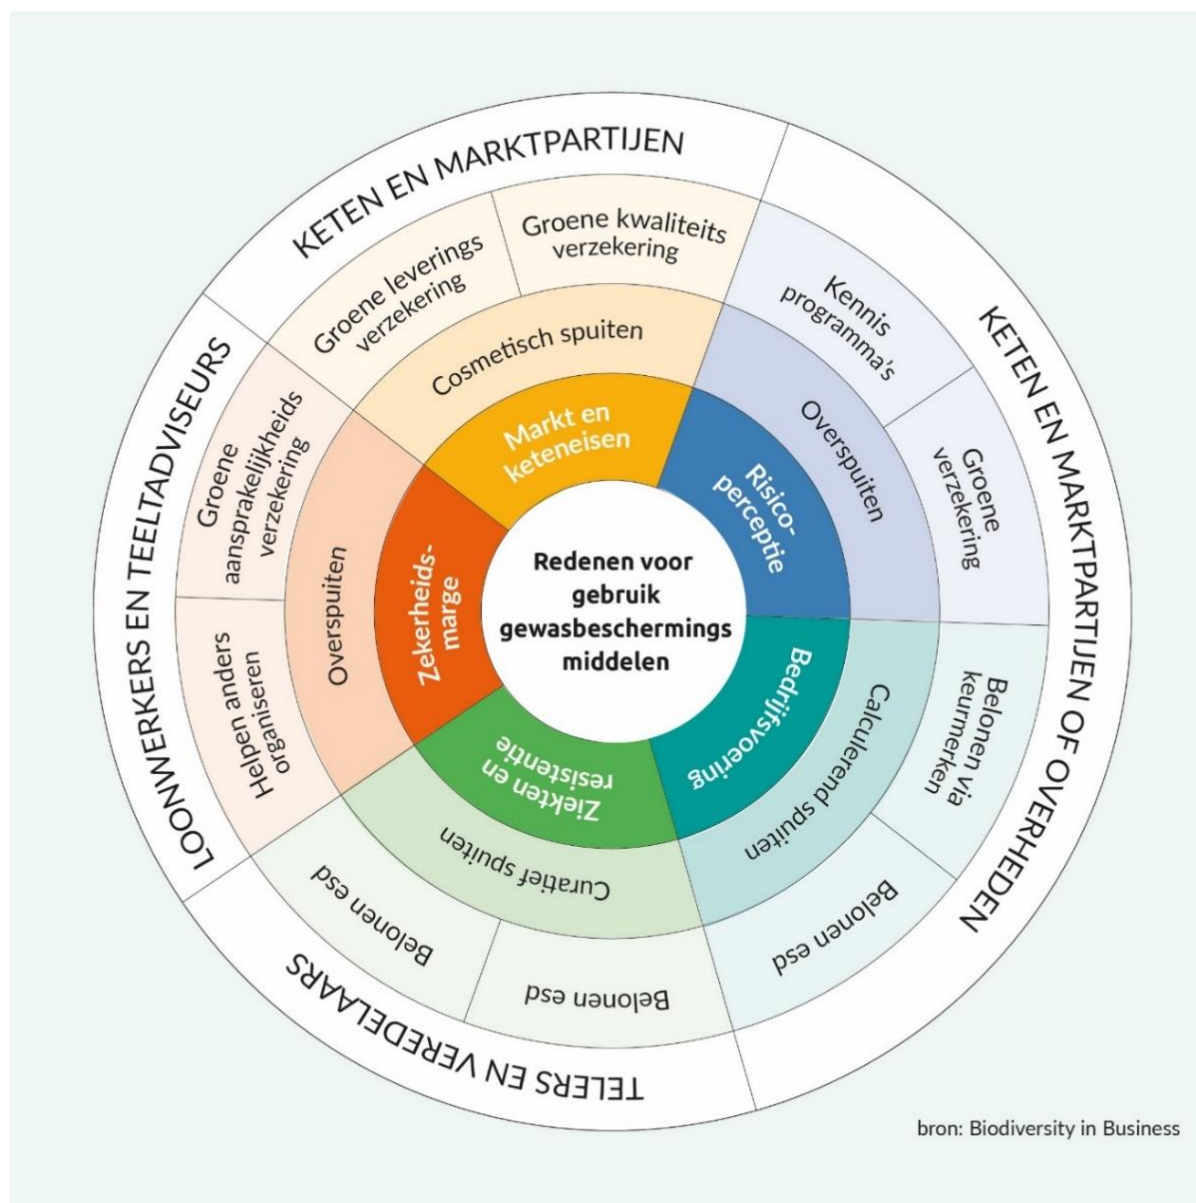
Redenen voor gebruik gewasbeschermings middelen

Markt en keteneisen

Risico-perceptie

Bedrijfsvoering

Ziekten en resistentie

Zekerheids-marge

Cosmetisch spuiten

Overspuiten

Calculerend spuiten

Curatief spuiten

Overspuiten

Groene kwaliteits verzekering

Groene leverings verzekering

Kennis programma's

Groene verzekering

Belonen via keurmerken

Belonen esd

Belonen esd

Belonen esd

Helpen anders organiseren

Groene aansprakelijkheids verzekering

KETEN EN MARKTPARTIJEN

KETEN EN MARKTPARTIJEN OF OVERHEDEN

TELERS EN VEREDELAARS

LOONWERKERS EN TEELTADVISEURS

bron: Biodiversity in Business